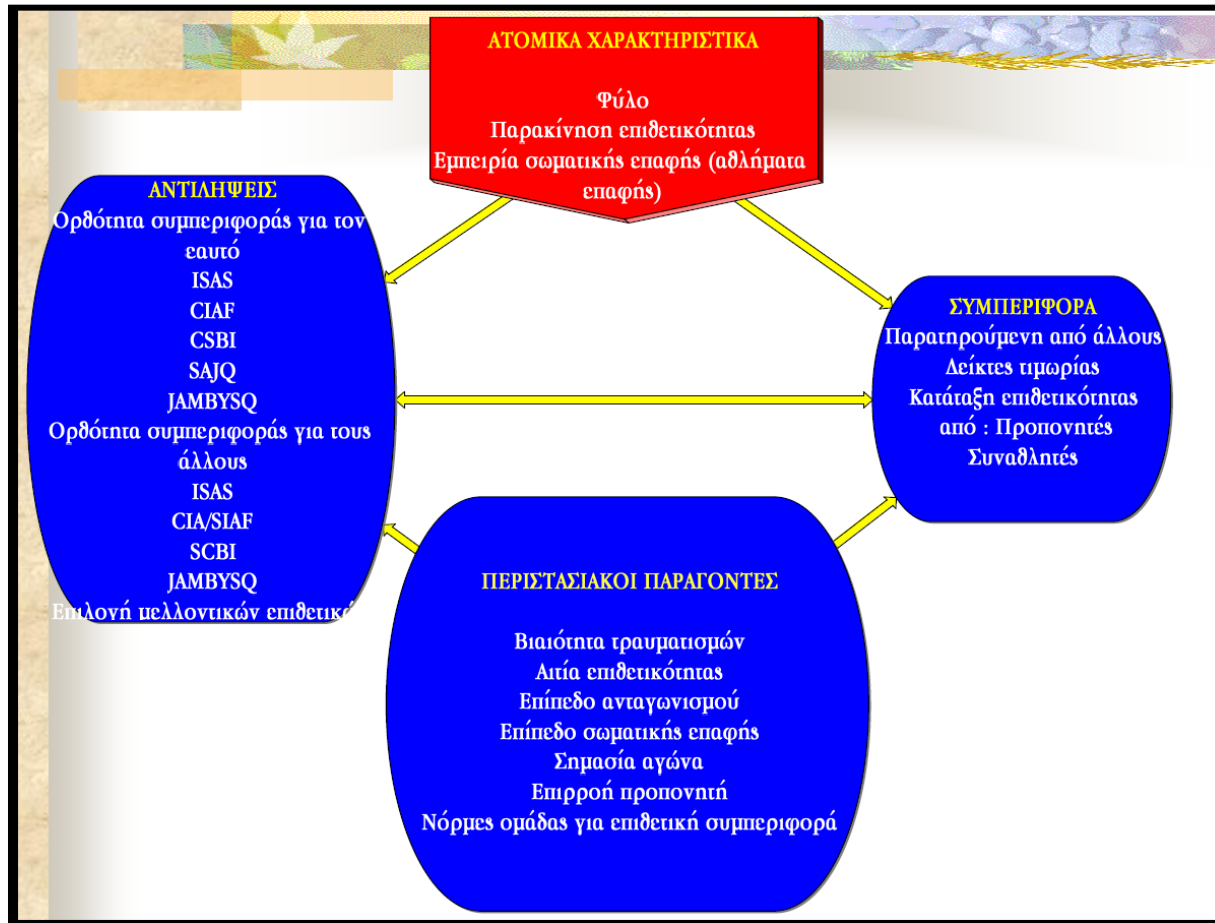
ΑΤΟΜΙΚΑ ΧΑΡΑΚΤΗΡΙΣΤΙΚΑ

Φύλο
Παρακίνηση επιθετικότητας
Εμπειρία σωματικής επαφής (αθλήματα επαφής)

ΑΝΤΙΛΗΨΕΙΣ
Ορθότητα συμπεριφοράς για τον εαυτό
ISAS
CIAF
CSBI
SAJQ
JAMBYSQ
Ορθότητα συμπεριφοράς για τους άλλους
ISAS
CIA/SIAF
SCBI
JAMBYSQ
Επιλογή μελλοντικών επιθετικ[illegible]

ΣΥΜΠΕΡΙΦΟΡΑ
Παρατηρούμενη από άλλους
Δείκτες τιμωρίας
Κατάταξη επιθετικότητας από : Προπονητές
Συναθλητές

ΠΕΡΙΣΤΑΣΙΑΚΟΙ ΠΑΡΑΓΟΝΤΕΣ

Βιαιότητα τραυματισμών
Αιτία επιθετικότητας
Επίπεδο ανταγωνισμού
Επίπεδο σωματικής επαφής
Σημασία αγώνα
Επιρροή προπονητή
Νόρμες ομάδας για επιθετική συμπεριφορά